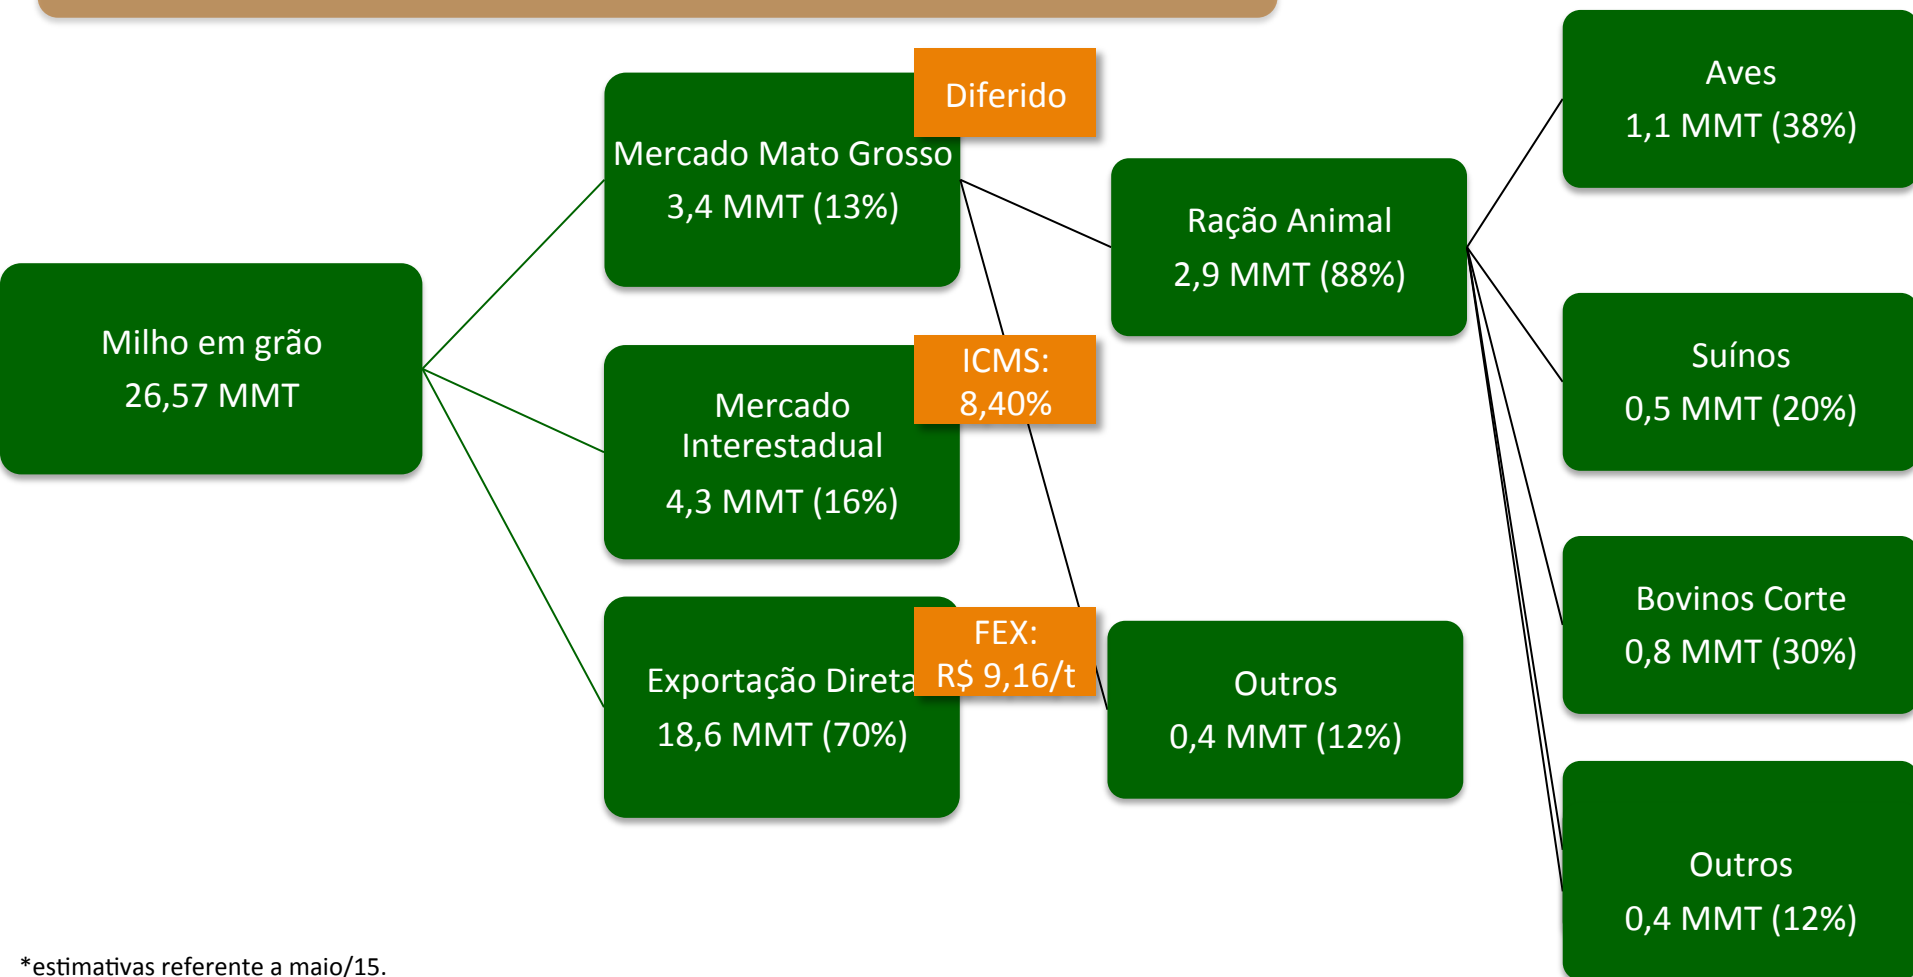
Milho em grão
26,57 MMT

Diferido

Mercado Mato Grosso
3,4 MMT (13%)

ICMS:
8,40%

Mercado Interestadual
4,3 MMT (16%)

FEX:
R$ 9,16/t

Exportação Direta
18,6 MMT (70%)

Ração Animal
2,9 MMT (88%)

Outros
0,4 MMT (12%)

Aves
1,1 MMT (38%)

Suínos
0,5 MMT (20%)

Bovinos Corte
0,8 MMT (30%)

Outros
0,4 MMT (12%)

*estimativas referente a maio/15.